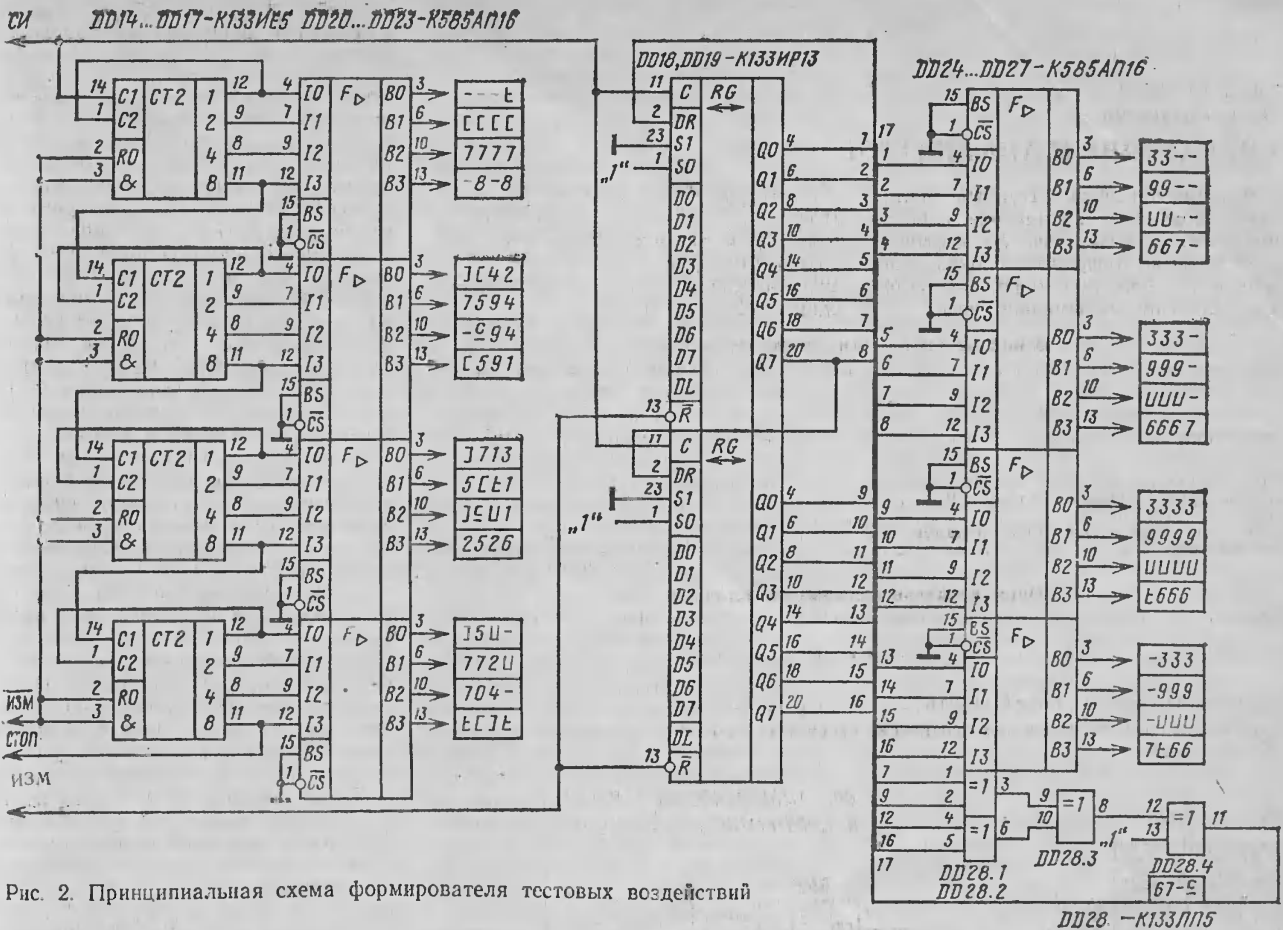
СИ DD14...DD17-K133ИЕ5 DD20...DD23-K585АП16

14 C1 CT2 1 12 4 I0 F▷ B0 3 ---t
1 C2 2 9 7 I1 B1 6 CCCC
2 R0 4 8 9 I2 B2 10 7777
3 & 8 11 12 I3 B3 13 -8-8
15 BS
1 $\overline{CS}$

14 C1 CT2 1 12 4 I0 F▷ B0 3 ][42
1 C2 2 9 7 I1 B1 6 7594
2 R0 4 8 9 I2 B2 10 -C94
3 & 8 11 12 I3 B3 13 C591
15 BS
1 $\overline{CS}$

14 C1 CT2 1 12 4 I0 F▷ B0 3 ]713
1 C2 2 9 7 I1 B1 6 5CE1
2 R0 4 8 9 I2 B2 10 ]EU1
3 & 8 11 12 I3 B3 13 2526
15 BS
1 $\overline{CS}$

14 C1 CT2 1 12 4 I0 F▷ B0 3 ]5U-
1 C2 2 9 7 I1 B1 6 772U
2 R0 4 8 9 I2 B2 10 704-
3 & 8 11 12 I3 B3 13 EC]E
15 BS
1 $\overline{CS}$

$\overline{ИЗМ}$
$\overline{СТОП}$
ИЗМ

DD18,DD19-K133ИР13
11 C RG
2 DR
23 S1
„1" 1 S0
D0 D1 D2 D3 D4 D5 D6 D7 DL
13 $\overline{R}$
Q0 4 1
Q1 6 2
Q2 8 3
Q3 10 4
Q4 14 5
Q5 16 6
Q6 18 7
Q7 20 8

11 C RG
2 DR
23 S1
„1" 1 S0
D0 D1 D2 D3 D4 D5 D6 D7 DL
13 $\overline{R}$
Q0 4 9
Q1 6 10
Q2 8 11
Q3 10 12
Q4 14 13
Q5 16 14
Q6 18 15
Q7 20 16

DD24...DD27-K585АП16
15 BS F▷
1 $\overline{CS}$
17
1 4 I0 B0 3 33--
2 7 I1 B1 6 99--
3 9 I2 B2 10 UU--
4 12 I3 B3 13 667-

15 BS F▷
1 $\overline{CS}$
5 4 I0 B0 3 333-
6 7 I1 B1 6 999-
7 9 I2 B2 10 UUU-
8 12 I3 B3 13 6667

15 BS F▷
1 $\overline{CS}$
9 4 I0 B0 3 3333
10 7 I1 B1 6 9999
11 9 I2 B2 10 UUUU
12 12 I3 B3 13 E666

15 BS F▷
1 $\overline{CS}$
13 4 I0 B0 3 -333
14 7 I1 B1 6 -999
15 9 I2 B2 10 -UUU
16 12 I3 B3 13 7E66

7 1 =1 3 9 =1 8 12 =1 11
9 2
12 4 10 „1" 13
16 5 =1 6
17
DD28.1 DD28.3 DD28.4
DD28.2 67-C
DD28 -K133ЛП5

Рис. 2. Принципиальная схема формирователя тестовых воздействий